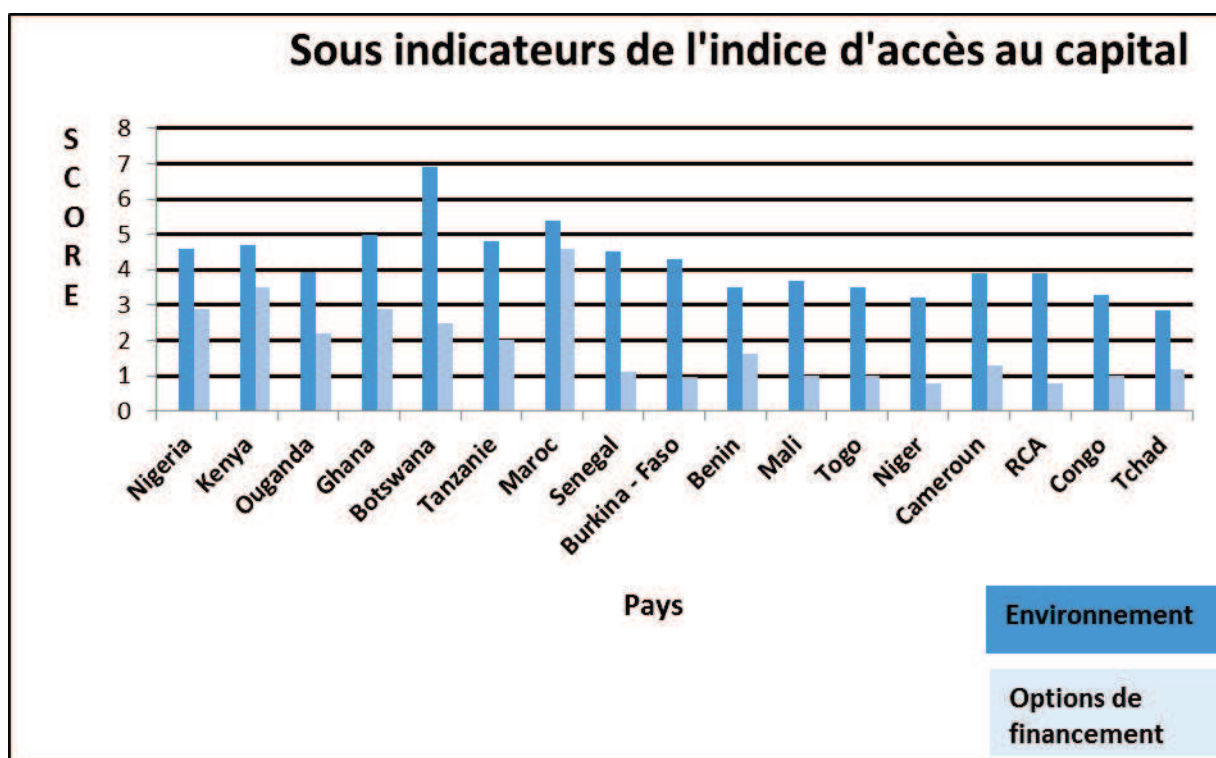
Sous indicateurs de l'indice d'accès au capital

SCORE

8
7
6
5
4
3
2
1
0

Nigeria
Kenya
Ouganda
Ghana
Botswana
Tanzanie
Maroc
Senegal
Burkina - Faso
Benin
Mali
Togo
Niger
Cameroun
RCA
Congo
Tchad

Pays

Environnement

Options de financement